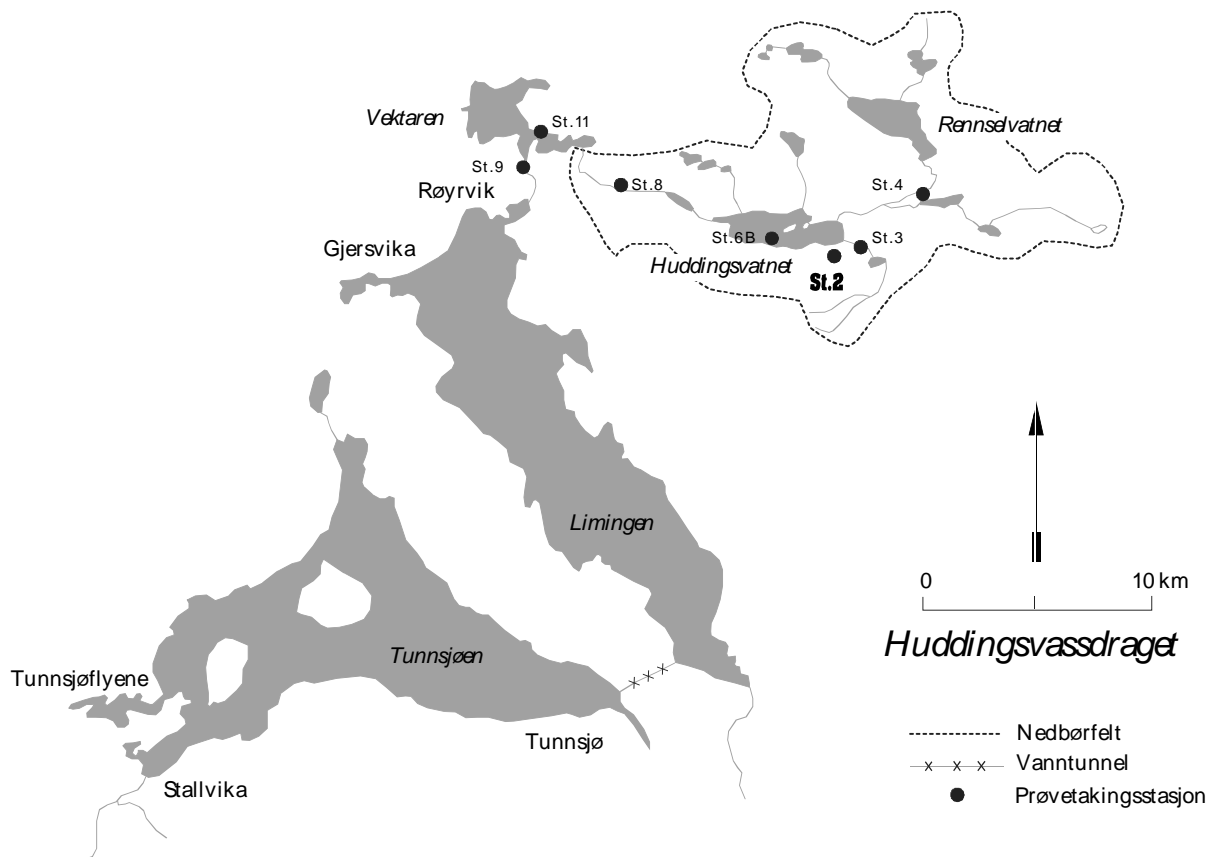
Vektaren
St.11
St.9
Røyrvik
Rennselvatnet
St.8
St.4
St.6B
St.3
Huddingsvatnet
St.2
Gjersvika
Limingen
0
10 km
Huddingsvassdraget
Tunnsjøen
Tunnsjøflyene
Tunnsjø
Stallvika
Nedbørfelt
Vanntunnel
Prøvetakingsstasjon